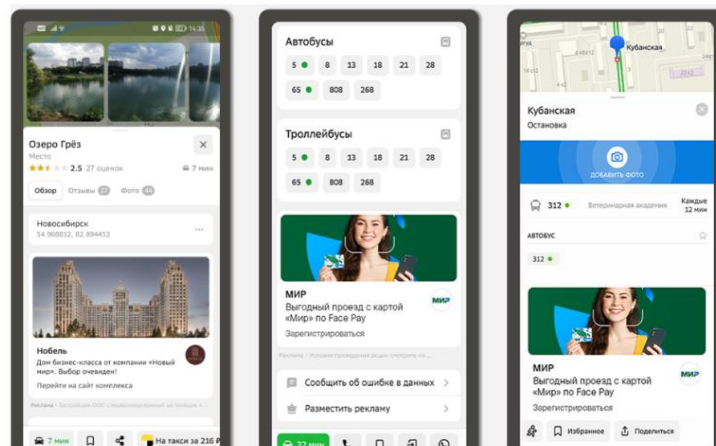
14:35

Озеро Грёз
Место
2.5 27 оценок
7 мин
Обзор Отзывы 27 Фото 46

Новосибирск
54.988812, 82.894452

Нобель
Дом бизнес-класса от компании «Новый мир». Выбор очевиден!
Перейти на сайт комплекса

Реклама · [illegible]

7 мин
На такси за 216 ₽

Автобусы
5 8 13 18 21 28
65 808 268

Троллейбусы
5 8 13 18 21 28
65 808 268

МИР
Выгодный проезд с картой «Мир» по Face Pay
Зарегистрироваться
МИР

Реклама · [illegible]

Сообщить об ошибке в данных
Разместить рекламу

22 мин

Кубанская

Кубанская
Остановка

ДОБАВИТЬ ФОТО

312 Ветеринарная академия Каждые 12 мин

АВТОБУС
312

МИР
Выгодный проезд с картой «Мир» по Face Pay
Зарегистрироваться
МИР

Избранное
Поделиться